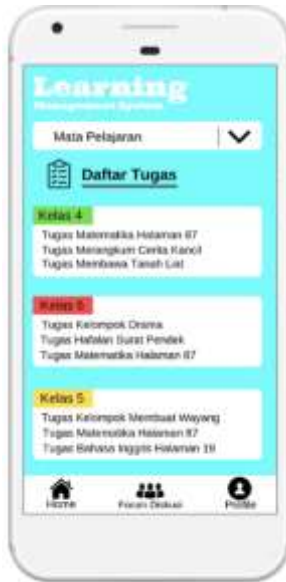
Learning
Management System

Mata Pelajaran

Daftar Tugas

Kelas 4
Tugas Matematika Halaman 87
Tugas Merangkum Cerita Kancil
Tugas Membawa Tanah Liat

Kelas 6
Tugas Kelompok Drama
Tugas Hafalan Surat Pendek
Tugas Matematika Halaman 87

Kelas 5
Tugas Kelompok Membuat Wayang
Tugas Matematika Halaman 87
Tugas Bahasa Inggris Halaman 19

Home
Forum Diskusi
Profile